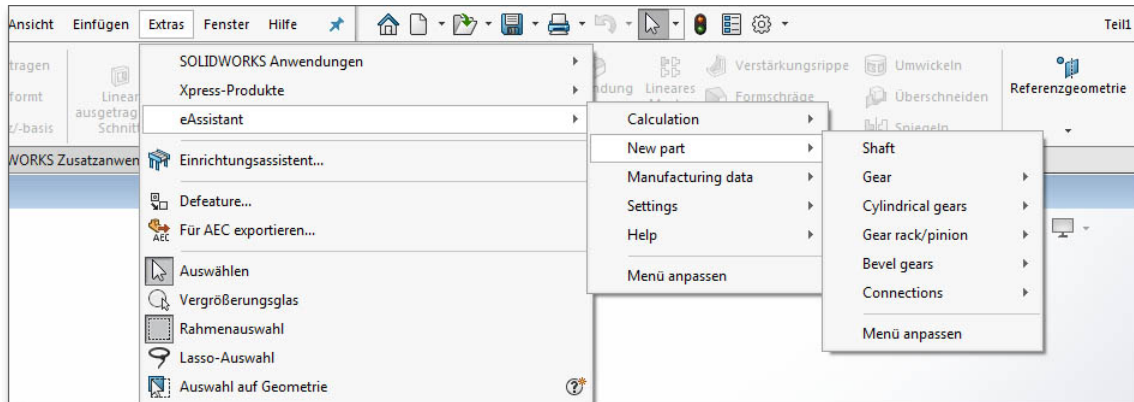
Ansicht Einfügen Extras Fenster Hilfe

Teil1

tragen
formt
t/-basis

Linear ausgetrag Schnitt

ndung Lineares

Verstärkungsrippe
Formschräge

Umwickeln
Überschneiden
Spiegeln

Referenzgeometrie

WORKS Zusatzanwen

SOLIDWORKS Anwendungen
Xpress-Produkte
eAssistant
Einrichtungsassistent...
Defeature...
Für AEC exportieren...
Auswählen
Vergrößerungsglas
Rahmenauswahl
Lasso-Auswahl
Auswahl auf Geometrie

Calculation
New part
Manufacturing data
Settings
Help
Menü anpassen

Shaft
Gear
Cylindrical gears
Gear rack/pinion
Bevel gears
Connections
Menü anpassen